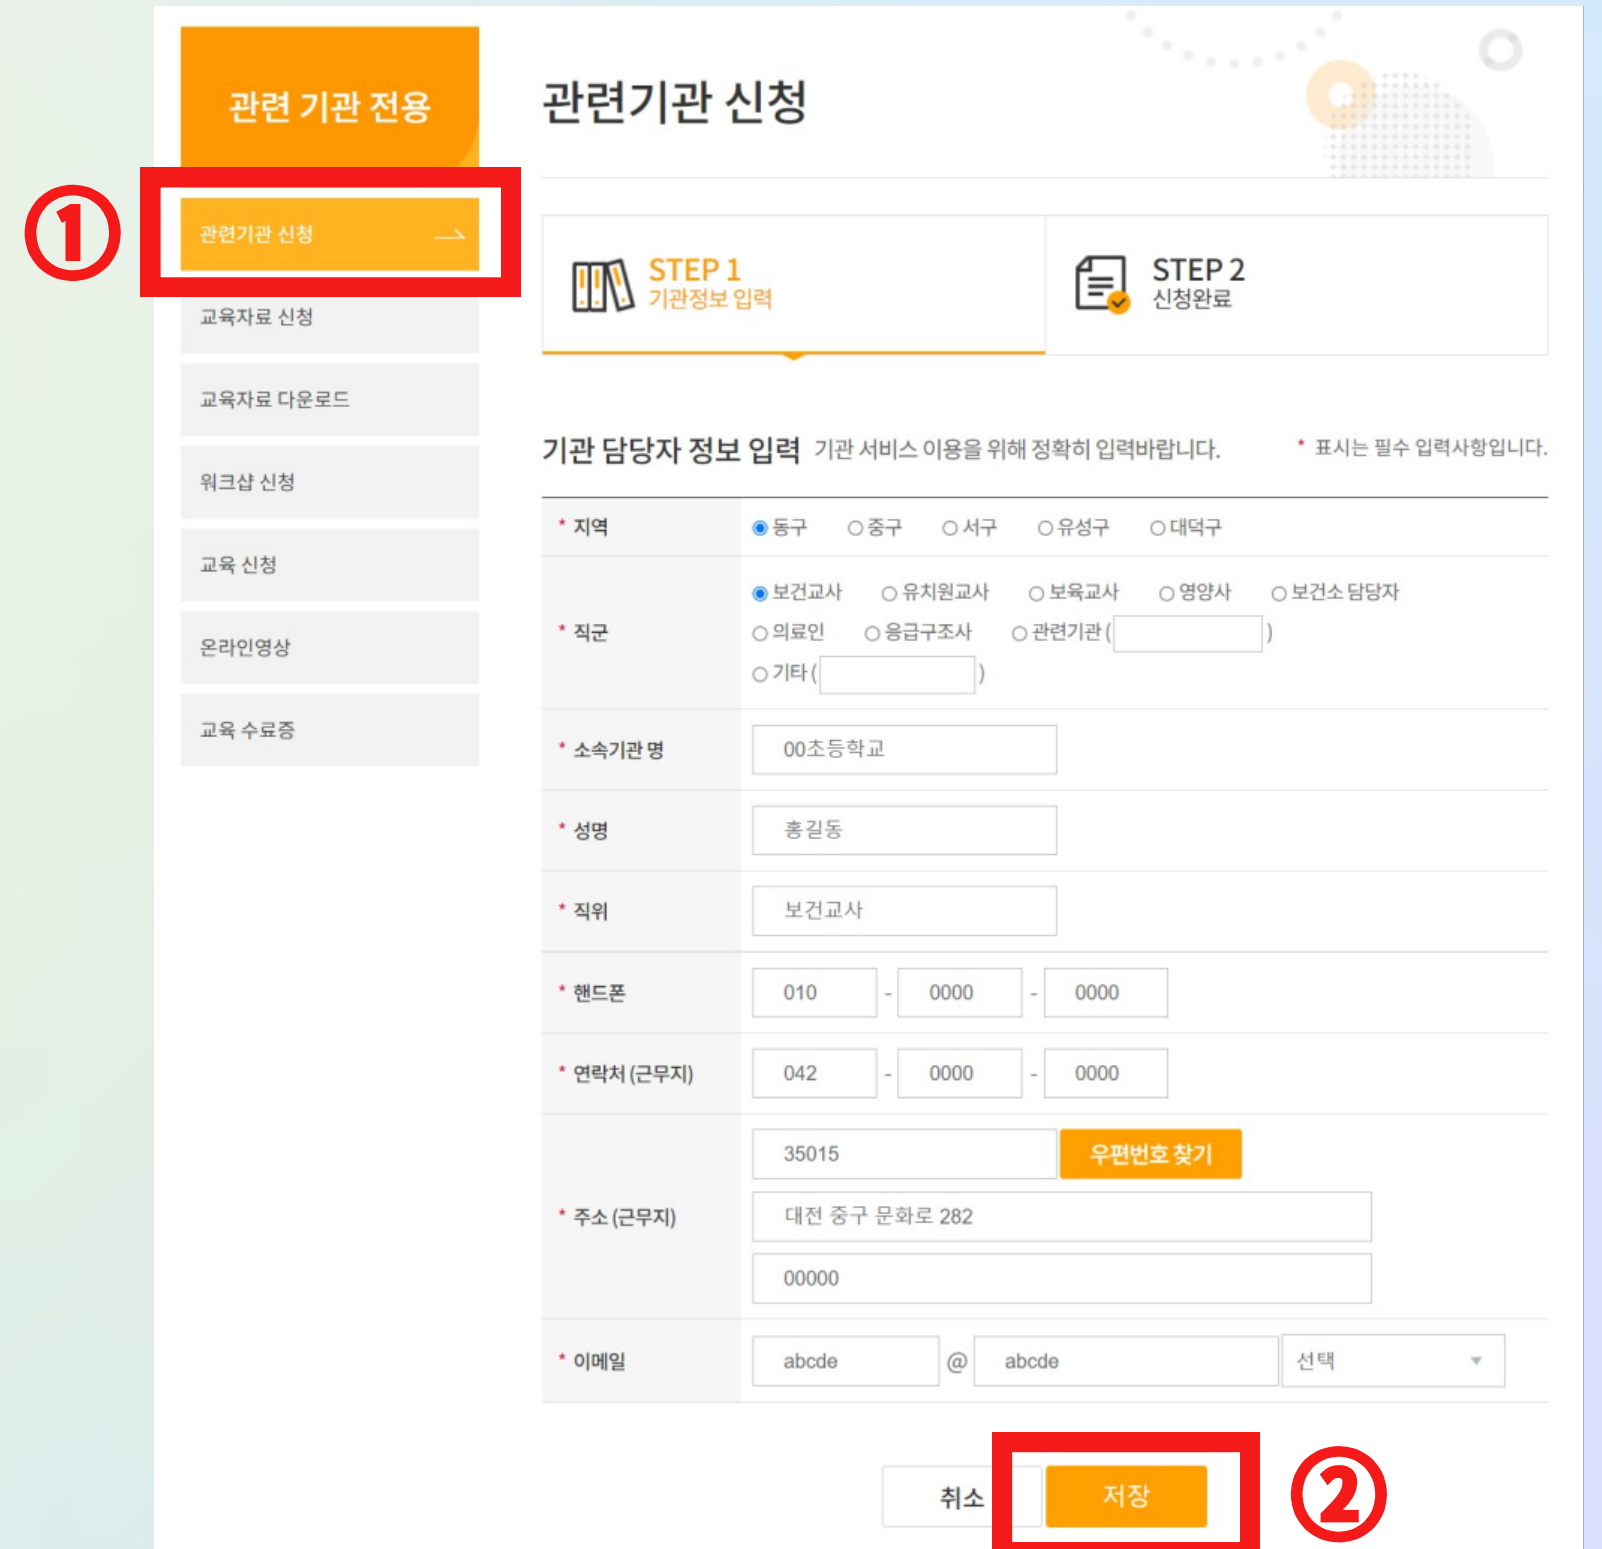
관련 기관 전용

①

관련기관 신청

교육자료 신청

교육자료 다운로드

워크샵 신청

교육 신청

온라인영상

교육 수료증

관련기관 신청

STEP 1
기관정보 입력

STEP 2
신청완료

기관 담당자 정보 입력 기관 서비스 이용을 위해 정확히 입력바랍니다. * 표시는 필수 입력사항입니다.

| | |
|---|---|
| * 지역 | 동구 중구 서구 유성구 대덕구 |
| * 직군 | 보건교사 유치원교사 보육교사 영양사 보건소 담당자 의료인 응급구조사 관련기관 ( ) 기타 ( ) |
| * 소속기관 명 | 00초등학교 |
| * 성명 | 홍길동 |
| * 직위 | 보건교사 |
| * 핸드폰 | 010 - 0000 - 0000 |
| * 연락처 (근무지) | 042 - 0000 - 0000 |
| * 주소 (근무지) | 35015 우편번호 찾기 대전 중구 문화로 282 00000 |
| * 이메일 | abcde @ abcde 선택 |

취소 저장

②